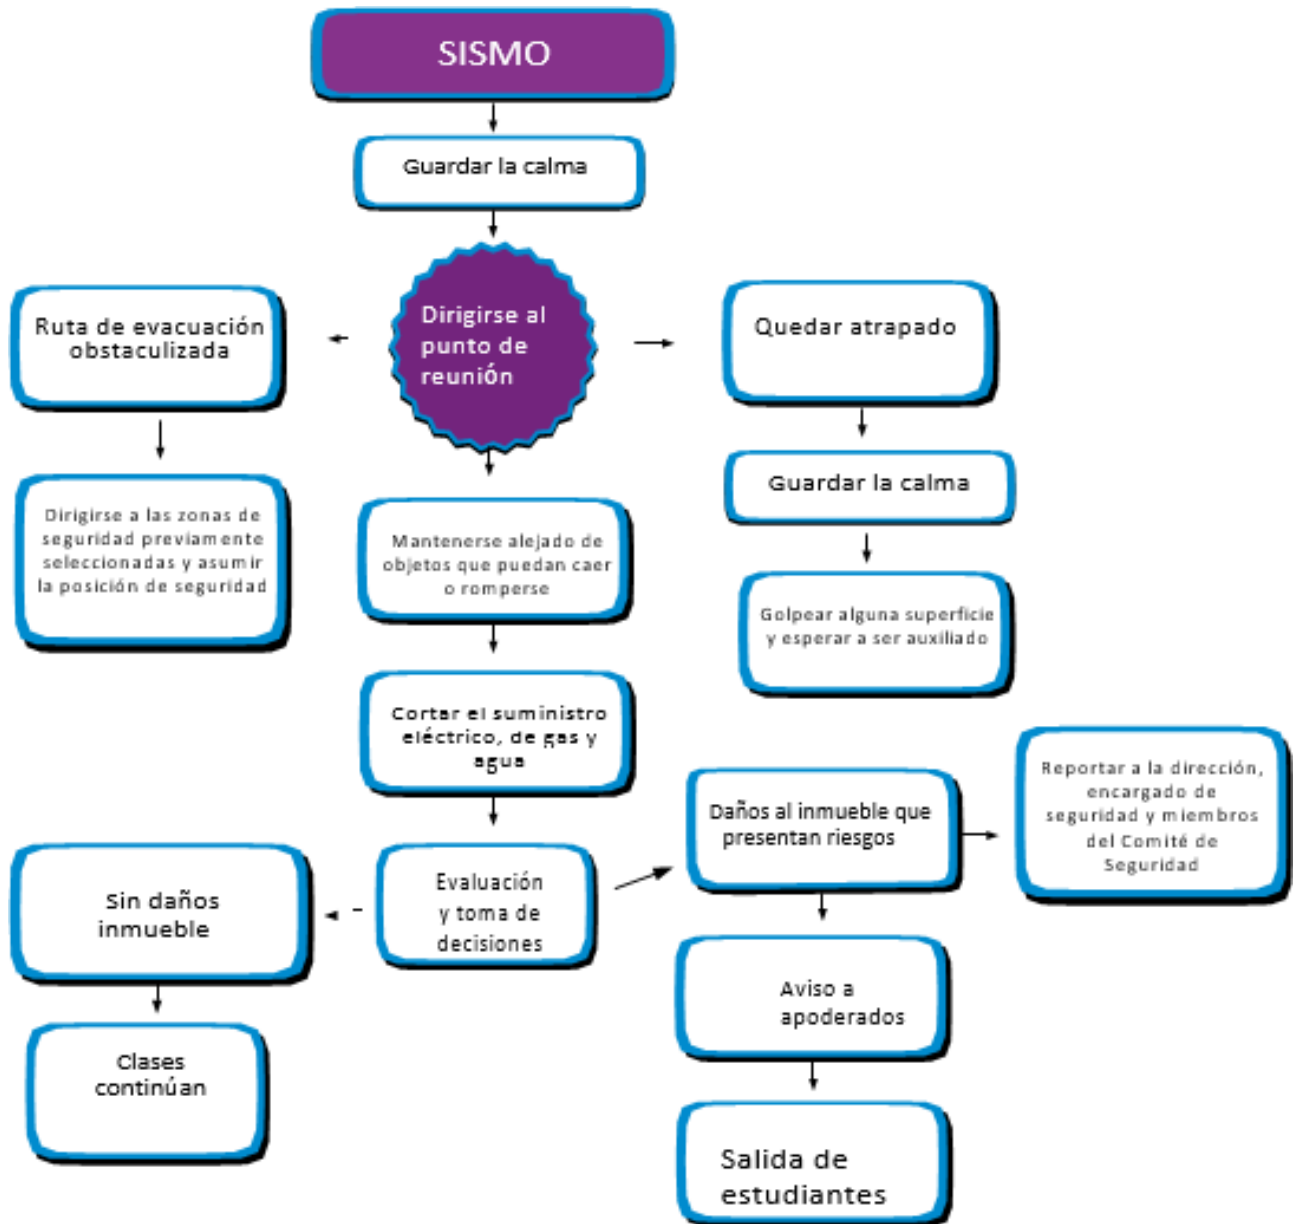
SISMO

Guardar la calma

Dirigirse al punto de reunión

Ruta de evacuación obstaculizada

Dirigirse a las zonas de seguridad previamente seleccionadas y asumir la posición de seguridad

Quedar atrapado

Guardar la calma

Golpear alguna superficie y esperar a ser auxiliado

Mantenerse alejado de objetos que puedan caer o romperse

Cortar el suministro eléctrico, de gas y agua

Evaluación y toma de decisiones

Sin daños inmueble

Clases continúan

Daños al inmueble que presentan riesgos

Reportar a la dirección, encargado de seguridad y miembros del Comité de Seguridad

Aviso a apoderados

Salida de estudiantes